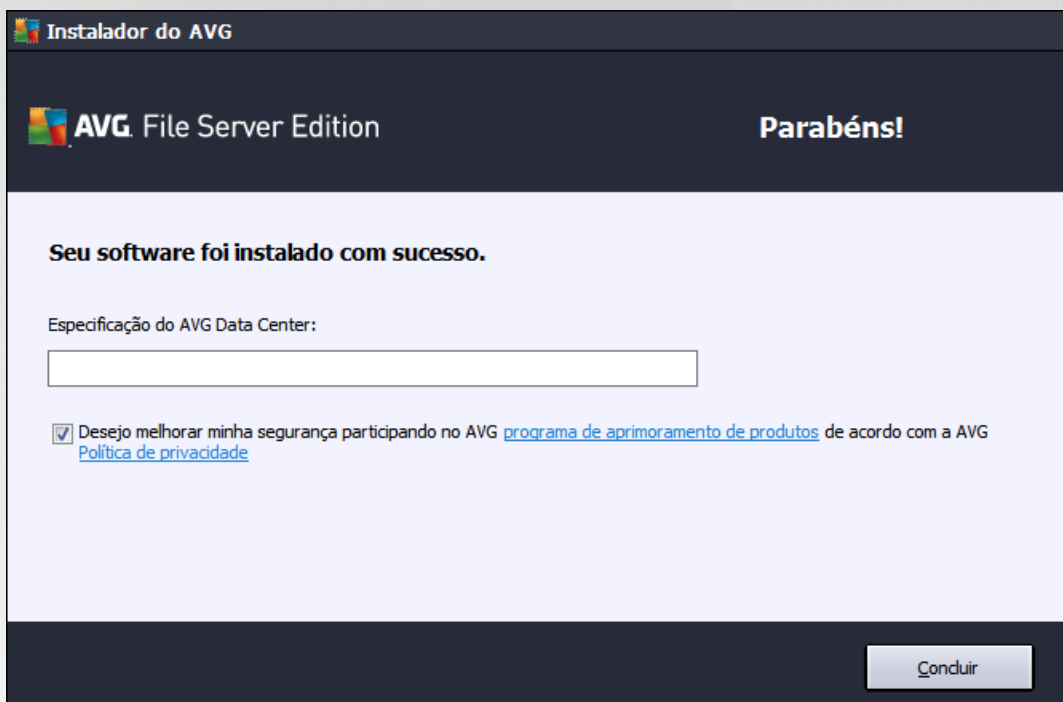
Instalador do AVG

AVG. File Server Edition

Parabéns!

Seu software foi instalado com sucesso.

Especificação do AVG Data Center:

Desejo melhorar minha segurança participando no AVG programa de aprimoramento de produtos de acordo com a AVG Política de privacidade

Concluir